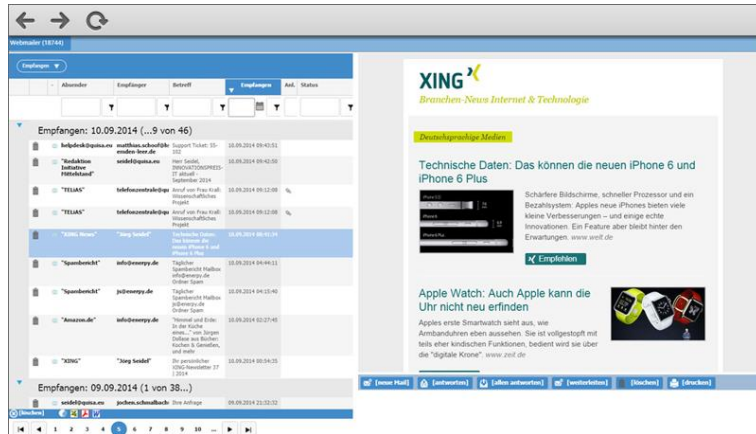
Webmailer (18744)

Empfangen

| | Absender | Empfänger | Betreff | Empfangen | Anl. | Status |
|---|---|---|---|---|---|---|

Empfangen: 10.09.2014 (...9 von 46)

| Absender | Empfänger | Betreff | Empfangen |
|---|---|---|---|
| helpdesk@quisa.eu | matthias.schoof@b-emden-leer.de | Support Ticket: 55-102 | 10.09.2014 09:43:51 |
| "Redaktion Initiative Mittelstand" | seidel@quisa.eu | Herr Seidel, INNOVATIONSPREIS-IT aktuell - September 2014 | 10.09.2014 09:42:50 |
| "TELIAS" | telefonzentrale@quisa.eu | Anruf von Frau Krell: Wissenschaftliches Projekt | 10.09.2014 09:12:08 |
| "TELIAS" | telefonzentrale@quisa.eu | Anruf von Frau Krell: Wissenschaftliches Projekt | 10.09.2014 09:12:08 |
| "XING News" | "Jörg Seidel" | Technische Daten: Das können die neuen iPhone 6 und iPhone 6 Plus | 10.09.2014 06:01:24 |
| "Spambericht" | info@enerpy.de | Täglicher Spambericht Mailbox info@enerpy.de Ordner Spam | 10.09.2014 04:44:11 |
| "Spambericht" | js@enerpy.de | Täglicher Spambericht Mailbox js@enerpy.de Ordner Spam | 10.09.2014 04:15:40 |
| "Amazon.de" | info@enerpy.de | "Himmel und Erde: In der Küche eines..." von Jürgen Dollase aus Bücher: Kochen & Genießen, und mehr | 10.09.2014 02:27:45 |
| "XING" | "Jörg Seidel" | Ihr persönlicher XING-Newsletter 37 / 2014 | 10.09.2014 00:54:35 |

Empfangen: 09.09.2014 (1 von 38...)

| seidel@quisa.eu | jochen.schmalbach | Ihre Anfrage | 09.09.2014 21:32:32 |
|---|---|---|---|

[löschen]

1 2 3 4 5 6 7 8 9 10 ...

XING
Branchen-News Internet & Technologie

Deutschsprachige Medien

Technische Daten: Das können die neuen iPhone 6 und iPhone 6 Plus

iPhone 6
iPhone 6 Plus

Schärfere Bildschirme, schneller Prozessor und ein Bezahlsystem: Apples neue iPhones bieten viele kleine Verbesserungen – und einige echte Innovationen. Ein Feature aber bleibt hinter den Erwartungen. www.welt.de

Empfehlen

Apple Watch: Auch Apple kann die Uhr nicht neu erfinden

Apples erste Smartwatch sieht aus, wie Armbanduhren eben aussehen. Sie ist vollgestopft mit teils eher kindischen Funktionen, bedient wird sie über die "digitale Krone". www.zeit.de

[neue Mail] [antworten] [allen antworten] [weiterleiten] [löschen] [drucken]